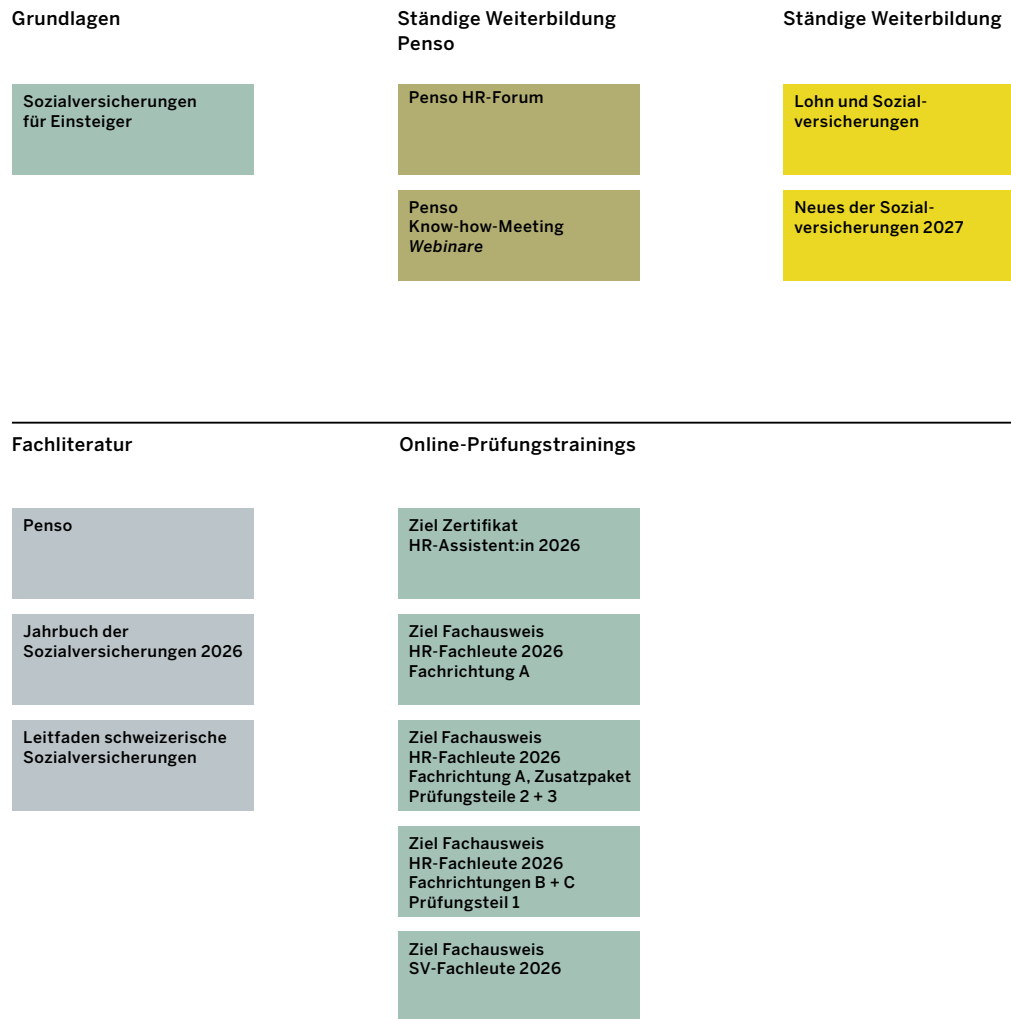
Grundlagen

Sozialversicherungen für Einsteiger

Ständige Weiterbildung Penso

Penso HR-Forum

Penso Know-how-Meeting *Webinare*

Ständige Weiterbildung

Lohn und Sozialversicherungen

Neues der Sozialversicherungen 2027

Fachliteratur

Penso

Jahrbuch der Sozialversicherungen 2026

Leitfaden schweizerische Sozialversicherungen

Online-Prüfungstrainings

Ziel Zertifikat HR-Assistent:in 2026

Ziel Fachausweis HR-Fachleute 2026 Fachrichtung A

Ziel Fachausweis HR-Fachleute 2026 Fachrichtung A, Zusatzpaket Prüfungsteile 2 + 3

Ziel Fachausweis HR-Fachleute 2026 Fachrichtungen B + C Prüfungsteil 1

Ziel Fachausweis SV-Fachleute 2026